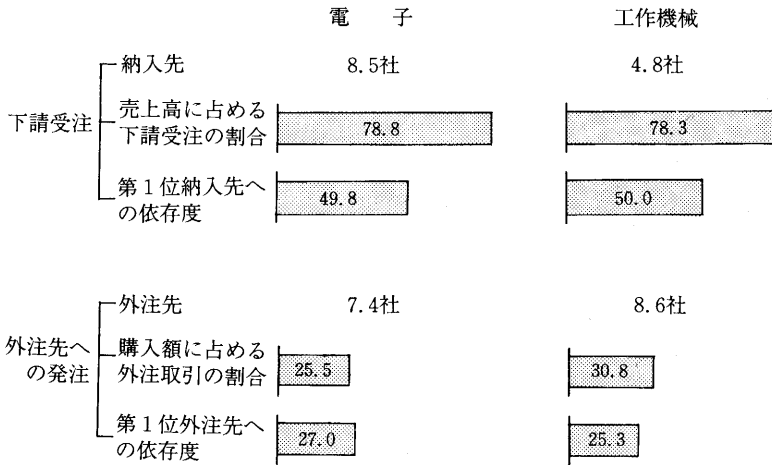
電　子

工作機械

下請受注

納入先

8.5社

4.8社

売上高に占める下請受注の割合

78.8

78.3

第１位納入先への依存度

49.8

50.0

外注先への発注

外注先

7.4社

8.6社

購入額に占める外注取引の割合

25.5

30.8

第１位外注先への依存度

27.0

25.3